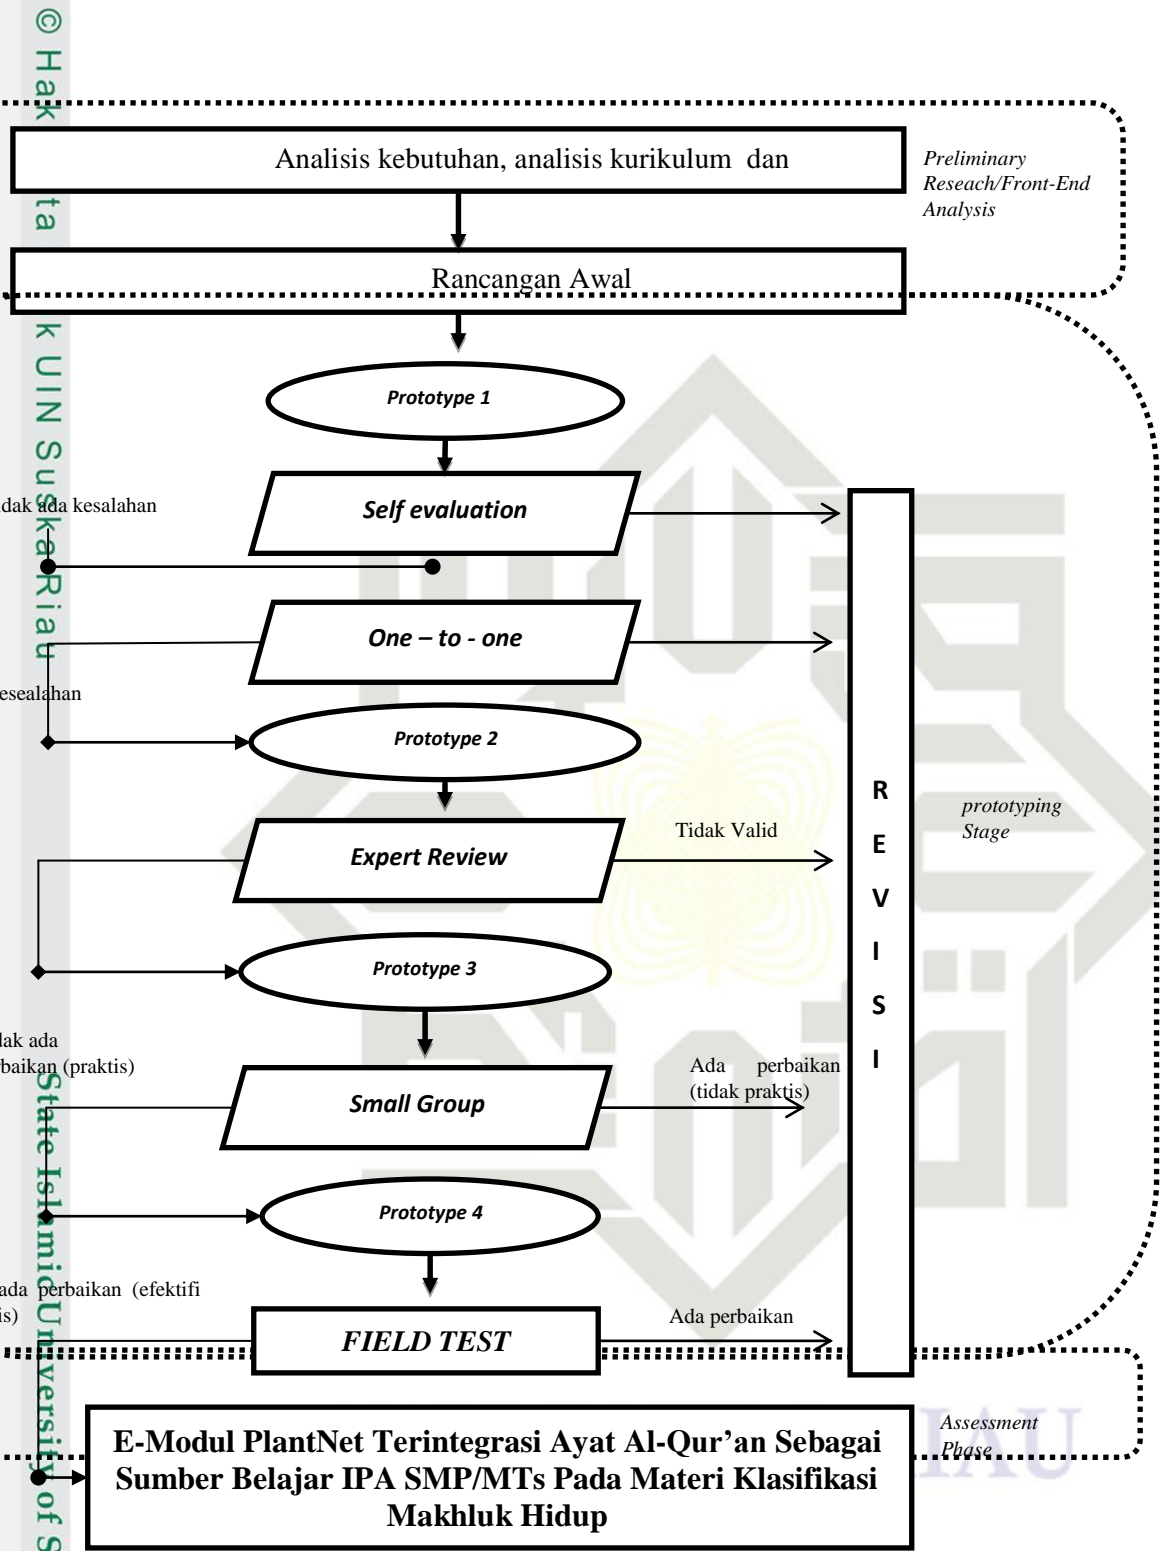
© Hak cipta milik UIN Suska Riau State Islamic University of S

Analisis kebutuhan, analisis kurikulum dan

Preliminary Reseach/Front-End Analysis

Rancangan Awal

Prototype 1

dak ada kesalahan

Self evaluation

One – to - one

esealahan

Prototype 2

R E V I S I

prototyping Stage

Tidak Valid

Expert Review

Prototype 3

dak ada baikan (praktis)

Ada perbaikan (tidak praktis)

Small Group

Prototype 4

ada perbaikan (efektifi is)

Ada perbaikan

FIELD TEST

Assessment Phase

E-Modul PlantNet Terintegrasi Ayat Al-Qur'an Sebagai Sumber Belajar IPA SMP/MTs Pada Materi Klasifikasi Makhluk Hidup

IAU